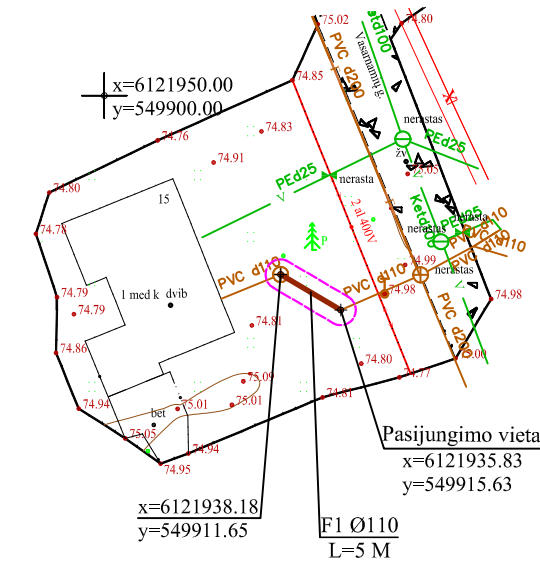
x=6121950.00
y=549900.00

75.02
74.80
74.85
Vasaros g.
PVC d250
Std100
74.76
74.83
74.91
nerastas
PEd25
zv
74.80
15
PEd25
nerastas
25.05
74.78
P
2 al 400V
nerastas
Ketd100
PEd25
PVC d110
PVC d110
PVC d110
74.99
nerastas
74.79
1 med k
dvib
PVC d110
74.98
74.79
74.98
74.81
PVC d200
74.86
75.00
74.80
74.77
75.09
74.94
75.01
75.01
74.81
bet
75.05
74.94
74.95

Pasijungimo vieta
x=6121935.83
y=549915.63

x=6121938.18
y=549911.65

F1 Ø110
L=5 M